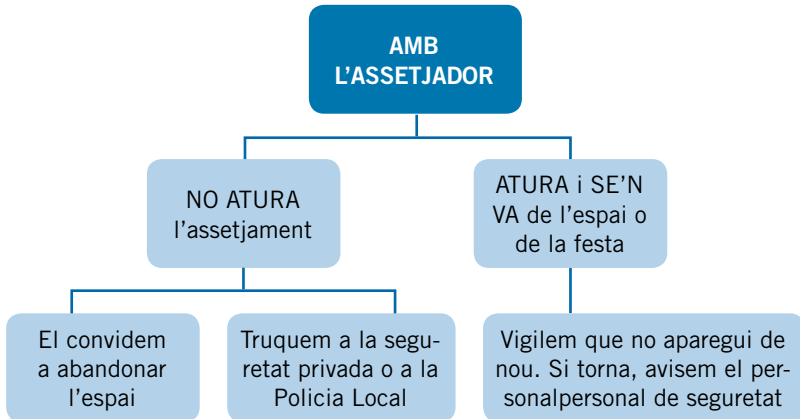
AMB L'ASSETJADOR

NO ATURA l'assetjament

ATURA i SE'N VA de l'espai o de la festa

El convidem a abandonar l'espai

Truquem a la seguretat privada o a la Policia Local

Vigilem que no aparegui de nou. Si torna, avisem el personalpersonal de seguretat